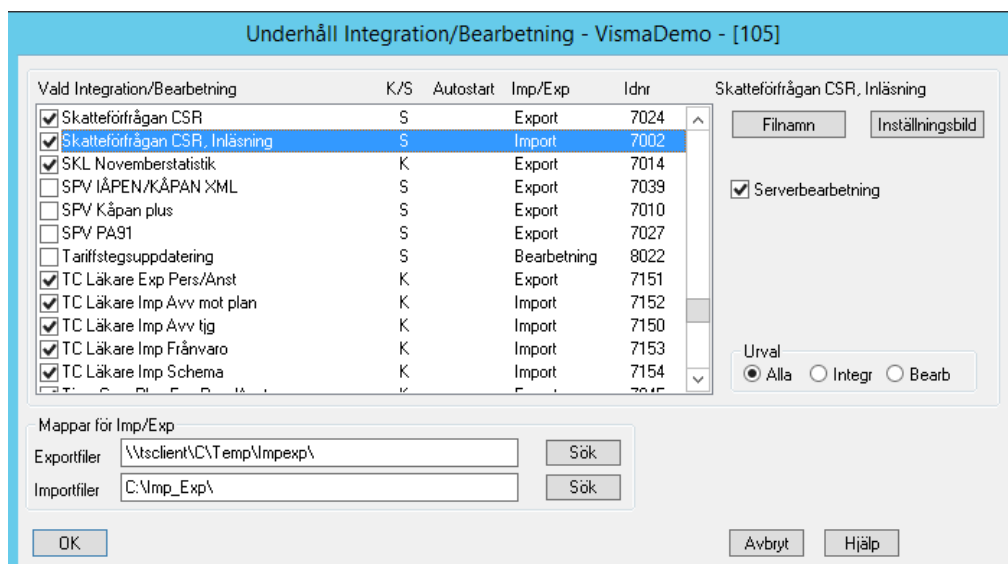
Underhåll Integration/Bearbetning - VismaDemo - [105]

| Vald Integration/Bearbetning | K/S | Autostart | Imp/Exp | Idnr |
|---|---|---|---|---|
| Skatteförfrågan CSR | S | | Export | 7024 |
| Skatteförfrågan CSR, Inläsning | S | | Import | 7002 |
| SKL Novemberstatistik | K | | Export | 7014 |
| SPV IÅPEN/KÅPAN XML | S | | Export | 7039 |
| SPV Kåpan plus | S | | Export | 7010 |
| SPV PA91 | S | | Export | 7027 |
| Tariffstegsuppdatering | S | | Bearbetning | 8022 |
| TC Läkare Exp Pers/Anst | K | | Export | 7151 |
| TC Läkare Imp Avv mot plan | K | | Import | 7152 |
| TC Läkare Imp Avv tjg | K | | Import | 7150 |
| TC Läkare Imp Frånvaro | K | | Import | 7153 |
| TC Läkare Imp Schema | K | | Import | 7154 |
| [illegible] | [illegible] | | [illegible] | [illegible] |

Skatteförfrågan CSR, Inläsning

Filnamn

Inställningsbild

Serverbearbetning

Urval
Alla Integr Bearb

Mappar för Imp/Exp
Exportfiler \\tsclient\C\Temp\Impexp\ Sök
Importfiler C:\Imp_Exp\ Sök

OK

Avbryt

Hjälp